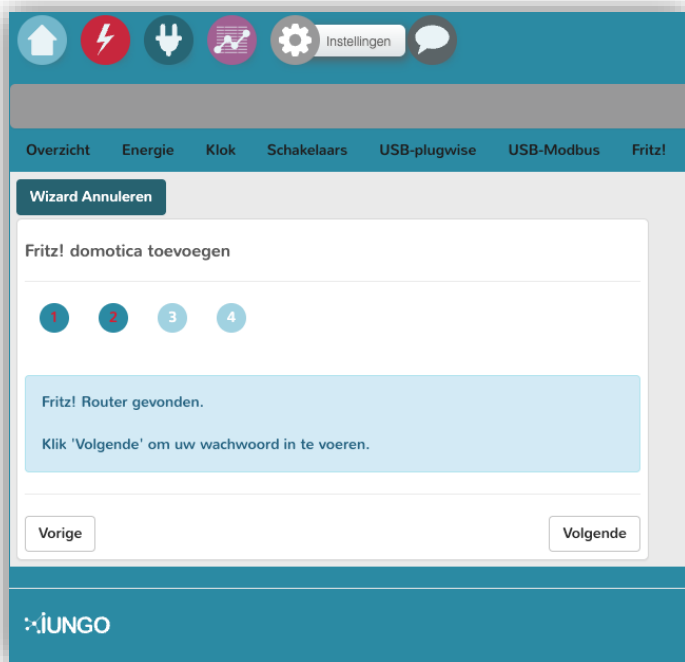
Instellingen

Overzicht Energie Klok Schakelaars USB-plugwise USB-Modbus Fritz!

Wizard Annuleren

Fritz! domotica toevoegen

1 2 3 4

Fritz! Router gevonden.

Klik 'Volgende' om uw wachwoord in te voeren.

Vorige

Volgende

iUNGO